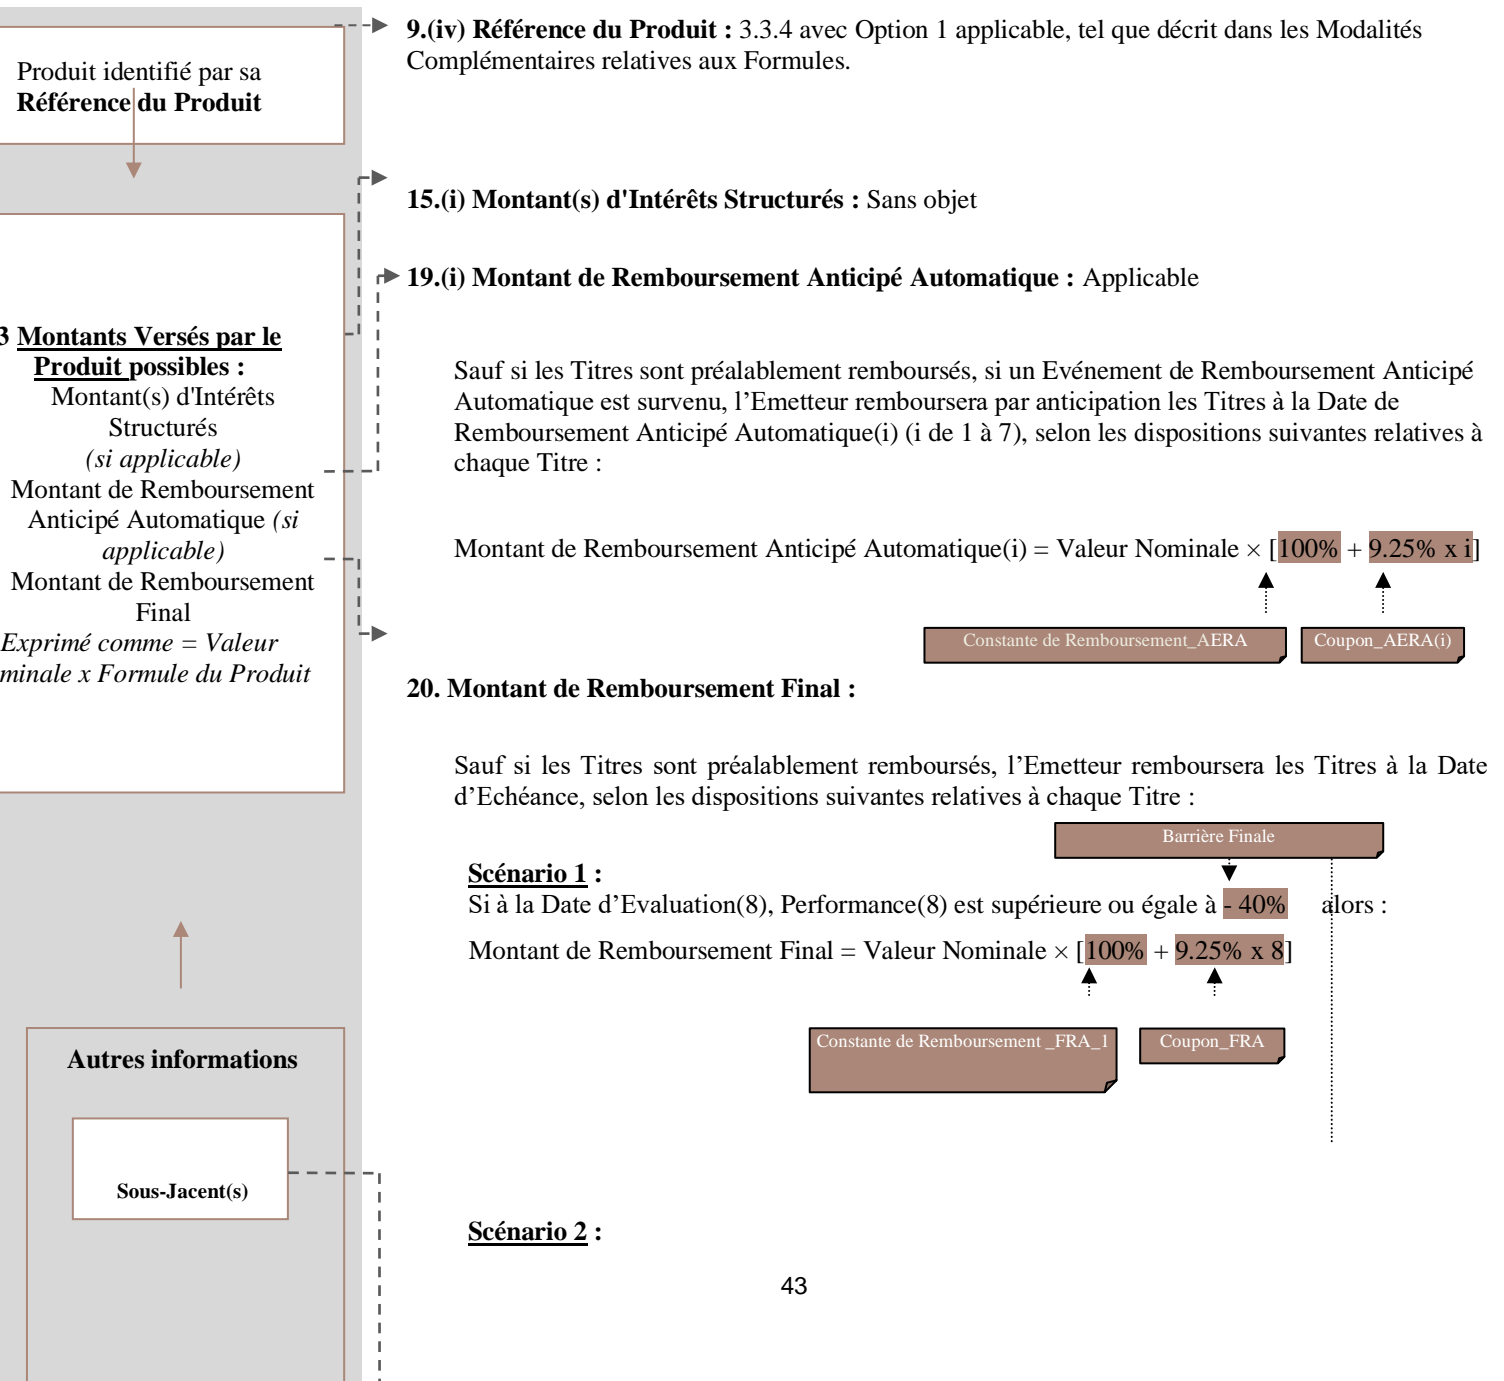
Produit identifié par sa **Référence du Produit**

3 Montants Versés par le Produit possibles :
Montant(s) d'Intérêts Structurés
*(si applicable)*
Montant de Remboursement Anticipé Automatique *(si applicable)*
Montant de Remboursement Final
*Exprimé comme = Valeur minale x Formule du Produit*

**Autres informations**

**Sous-Jacent(s)**

**9.(iv) Référence du Produit :** 3.3.4 avec Option 1 applicable, tel que décrit dans les Modalités Complémentaires relatives aux Formules.

**15.(i) Montant(s) d'Intérêts Structurés :** Sans objet

**19.(i) Montant de Remboursement Anticipé Automatique :** Applicable

Sauf si les Titres sont préalablement remboursés, si un Evénement de Remboursement Anticipé Automatique est survenu, l'Emetteur remboursera par anticipation les Titres à la Date de Remboursement Anticipé Automatique(i) (i de 1 à 7), selon les dispositions suivantes relatives à chaque Titre :

Montant de Remboursement Anticipé Automatique(i) = Valeur Nominale × [100% + 9.25% x i]

Constante de Remboursement_AERA

Coupon_AERA(i)

**20. Montant de Remboursement Final :**

Sauf si les Titres sont préalablement remboursés, l'Emetteur remboursera les Titres à la Date d'Echéance, selon les dispositions suivantes relatives à chaque Titre :

Barrière Finale

**Scénario 1 :**
Si à la Date d'Evaluation(8), Performance(8) est supérieure ou égale à - 40% alors :

Montant de Remboursement Final = Valeur Nominale × [100% + 9.25% x 8]

Constante de Remboursement _FRA_1

Coupon_FRA

**Scénario 2 :**

43